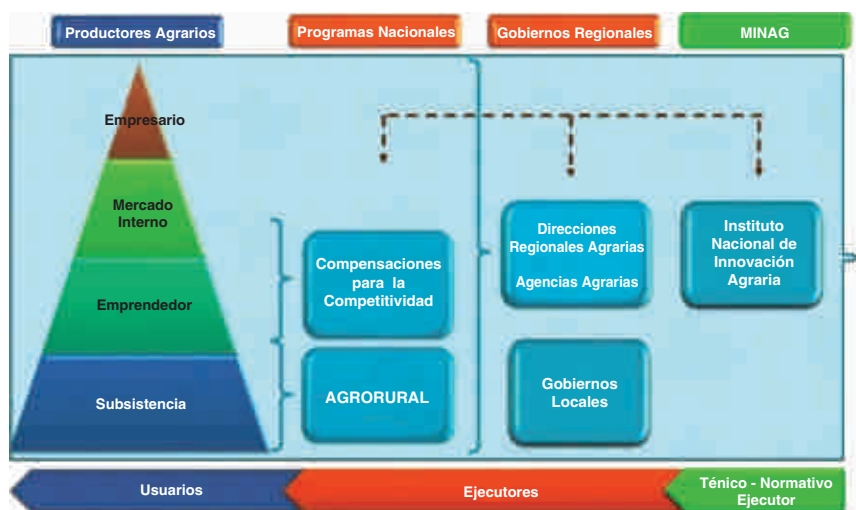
Productores Agrarios

Programas Nacionales

Gobiernos Regionales

MINAG

Empresario

Mercado Interno

Emprendedor

Subsistencia

Compensaciones para la Competitividad

AGRORURAL

Direcciones Regionales Agrarias

Agencias Agrarias

Instituto Nacional de Innovación Agraria

Gobiernos Locales

Usuarios

Ejecutores

Ténico - Normativo Ejecutor